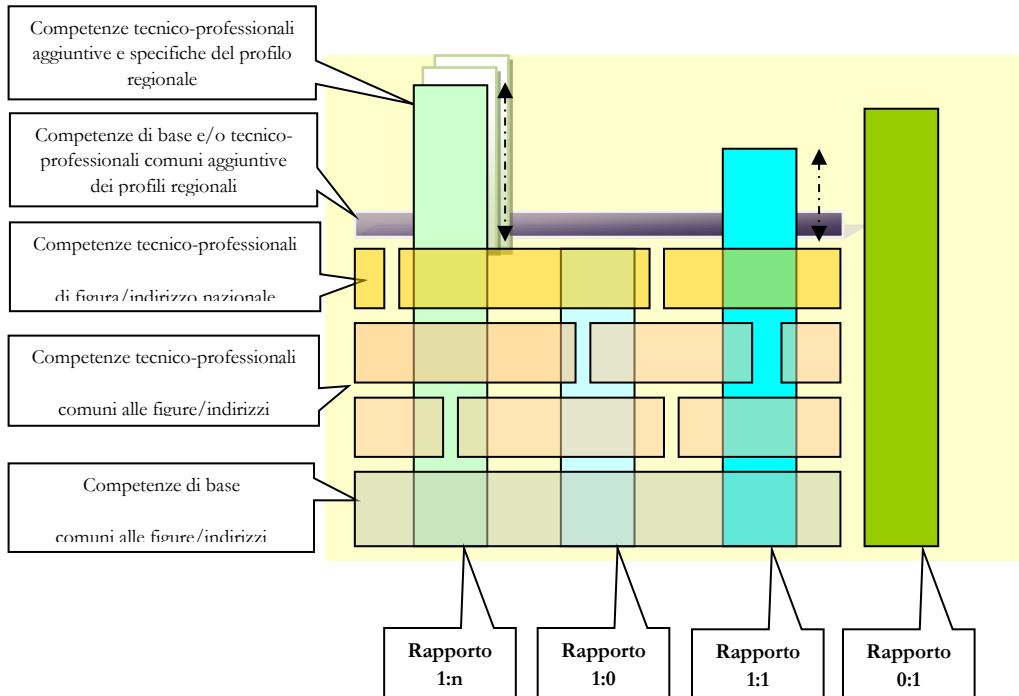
Competenze tecnico-professionali aggiuntive e specifiche del profilo regionale

Competenze di base e/o tecnico-professionali comuni aggiuntive dei profili regionali

Competenze tecnico-professionali

di figura/indirizzo nazionale

Competenze tecnico-professionali

comuni alle figure/indirizzi

Competenze di base

comuni alle figure/indirizzi

Rapporto 1:n

Rapporto 1:0

Rapporto 1:1

Rapporto 0:1